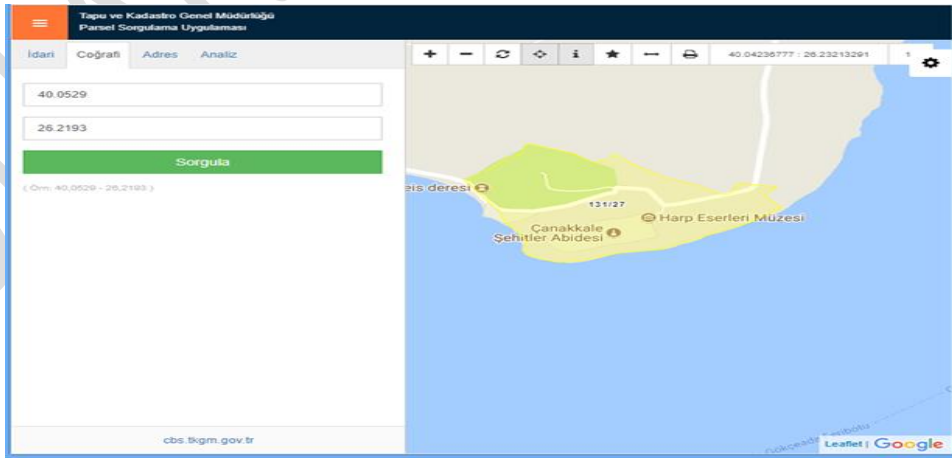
Tapu ve Kadastro Genel Müdürlüğü
Parsel Sorgulama Uygulaması

İdari Coğrafi Adres Analiz

40.0529

26.2193

Sorgula

( Örn: 40,0529 - 26,2193 )

cbs.tkgm.gov.tr

+ − i ★

40.04236777 : 26.23213291

eis deresi

131/27

Harp Eserleri Müzesi

Çanakkale
Şehitler Abidesi

Leaflet | Google